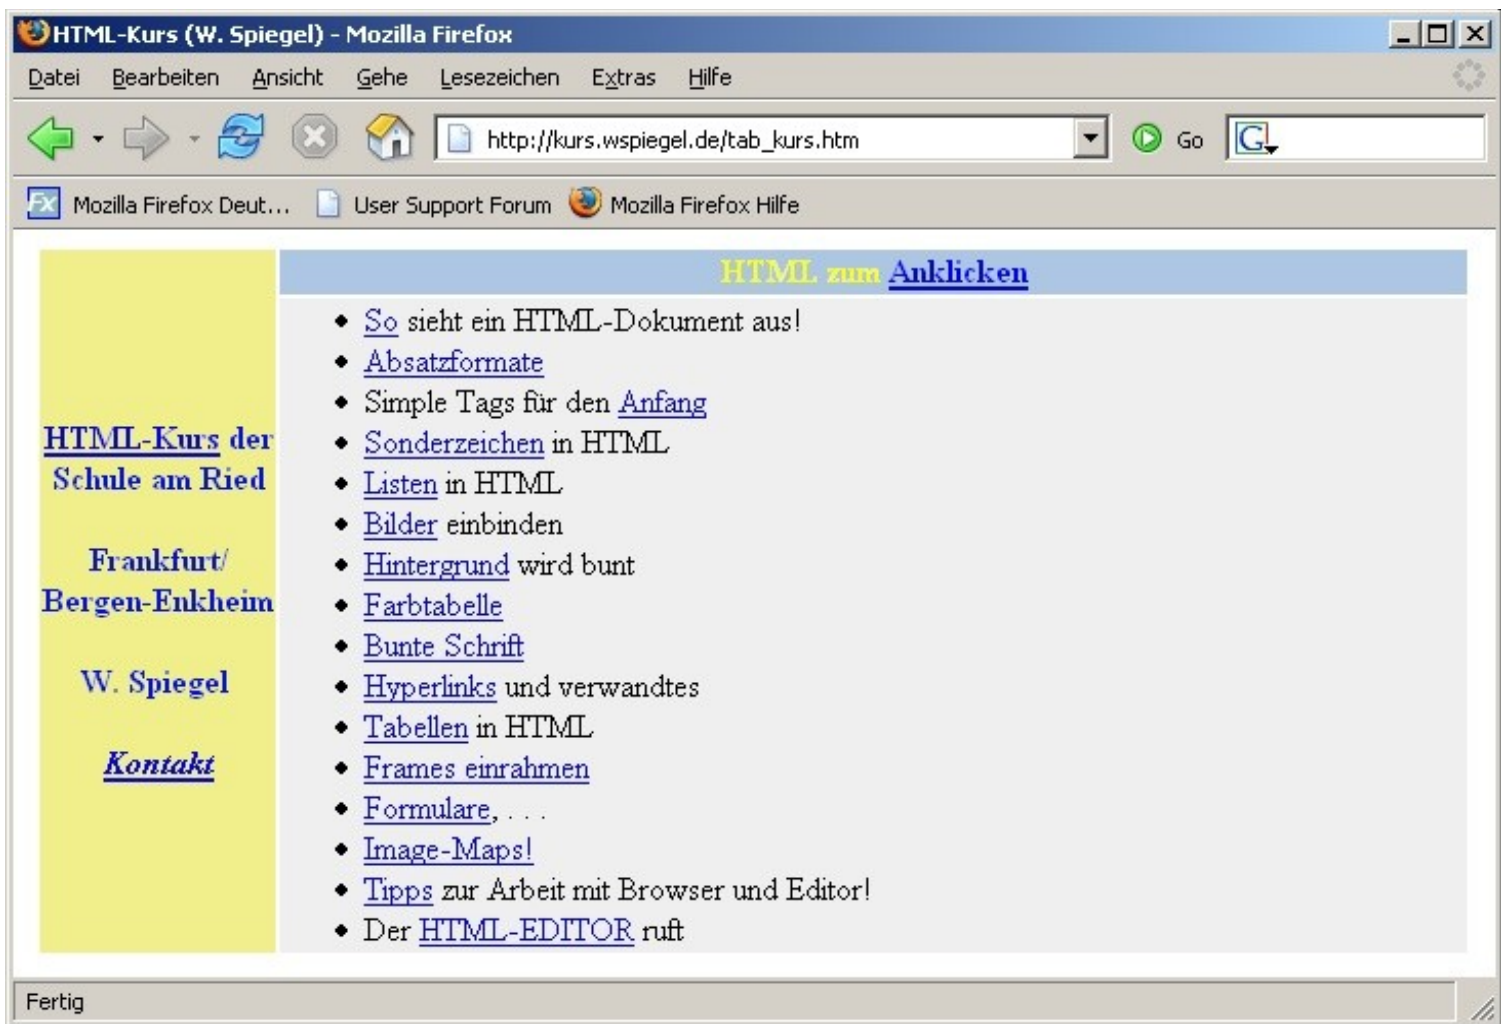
HTML-Kurs (W. Spiegel) - Mozilla Firefox

Datei Bearbeiten Ansicht Gehe Lesezeichen Extras Hilfe

http://kurs.wspiegel.de/tab_kurs.htm

Go

Mozilla Firefox Deut... User Support Forum Mozilla Firefox Hilfe

HTML-Kurs der Schule am Ried

Frankfurt/ Bergen-Enkheim

W. Spiegel

Kontakt

HTML zum Anklicken

- So sieht ein HTML-Dokument aus!
- Absatzformate
- Simple Tags für den Anfang
- Sonderzeichen in HTML
- Listen in HTML
- Bilder einbinden
- Hintergrund wird bunt
- Farbtabelle
- Bunte Schrift
- Hyperlinks und verwandtes
- Tabellen in HTML
- Frames einrahmen
- Formulare, . . .
- Image-Maps!
- Tipps zur Arbeit mit Browser und Editor!
- Der HTML-EDITOR ruft

Fertig